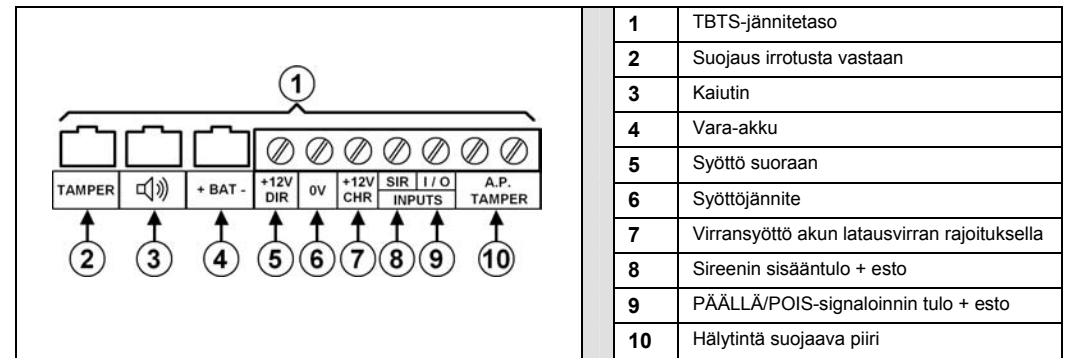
1

TAMPER

+ BAT -

+12V DIR

0V

+12V CHR

SIR

I / O

INPUTS

A.P. TAMPER

2 3 4 5 6 7 8 9 10

| | |
|---|---|
| **1** | TBTS-jännitetaso |
| **2** | Suojaus irrotusta vastaan |
| **3** | Kaiutin |
| **4** | Vara-akku |
| **5** | Syöttö suoraan |
| **6** | Syöttöjännite |
| **7** | Virransyöttö akun latausvirran rajoituksella |
| **8** | Sireenin sisääntulo + esto |
| **9** | PÄÄLLÄ/POIS-signaloinnin tulo + esto |
| **10** | Hälytintä suojaava piiri |